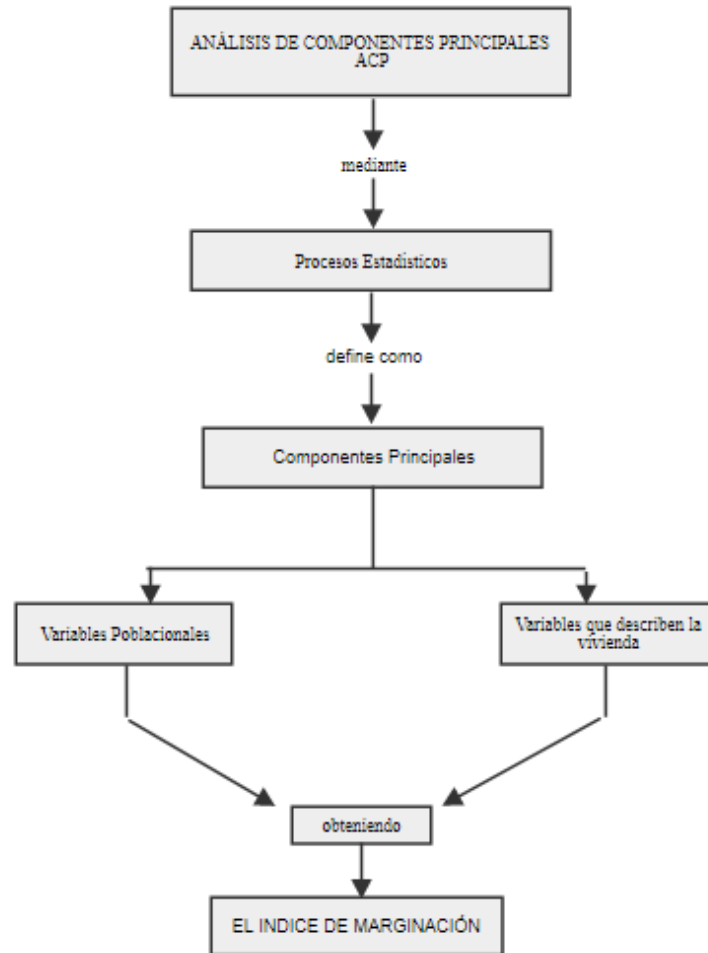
ANÁLISIS DE COMPONENTES PRINCIPALES ACP

mediante

Procesos Estadísticos

define como

Componentes Principales

Variables Poblacionales

Variables que describen la vivienda

obteniendo

EL INDICE DE MARGINACIÓN